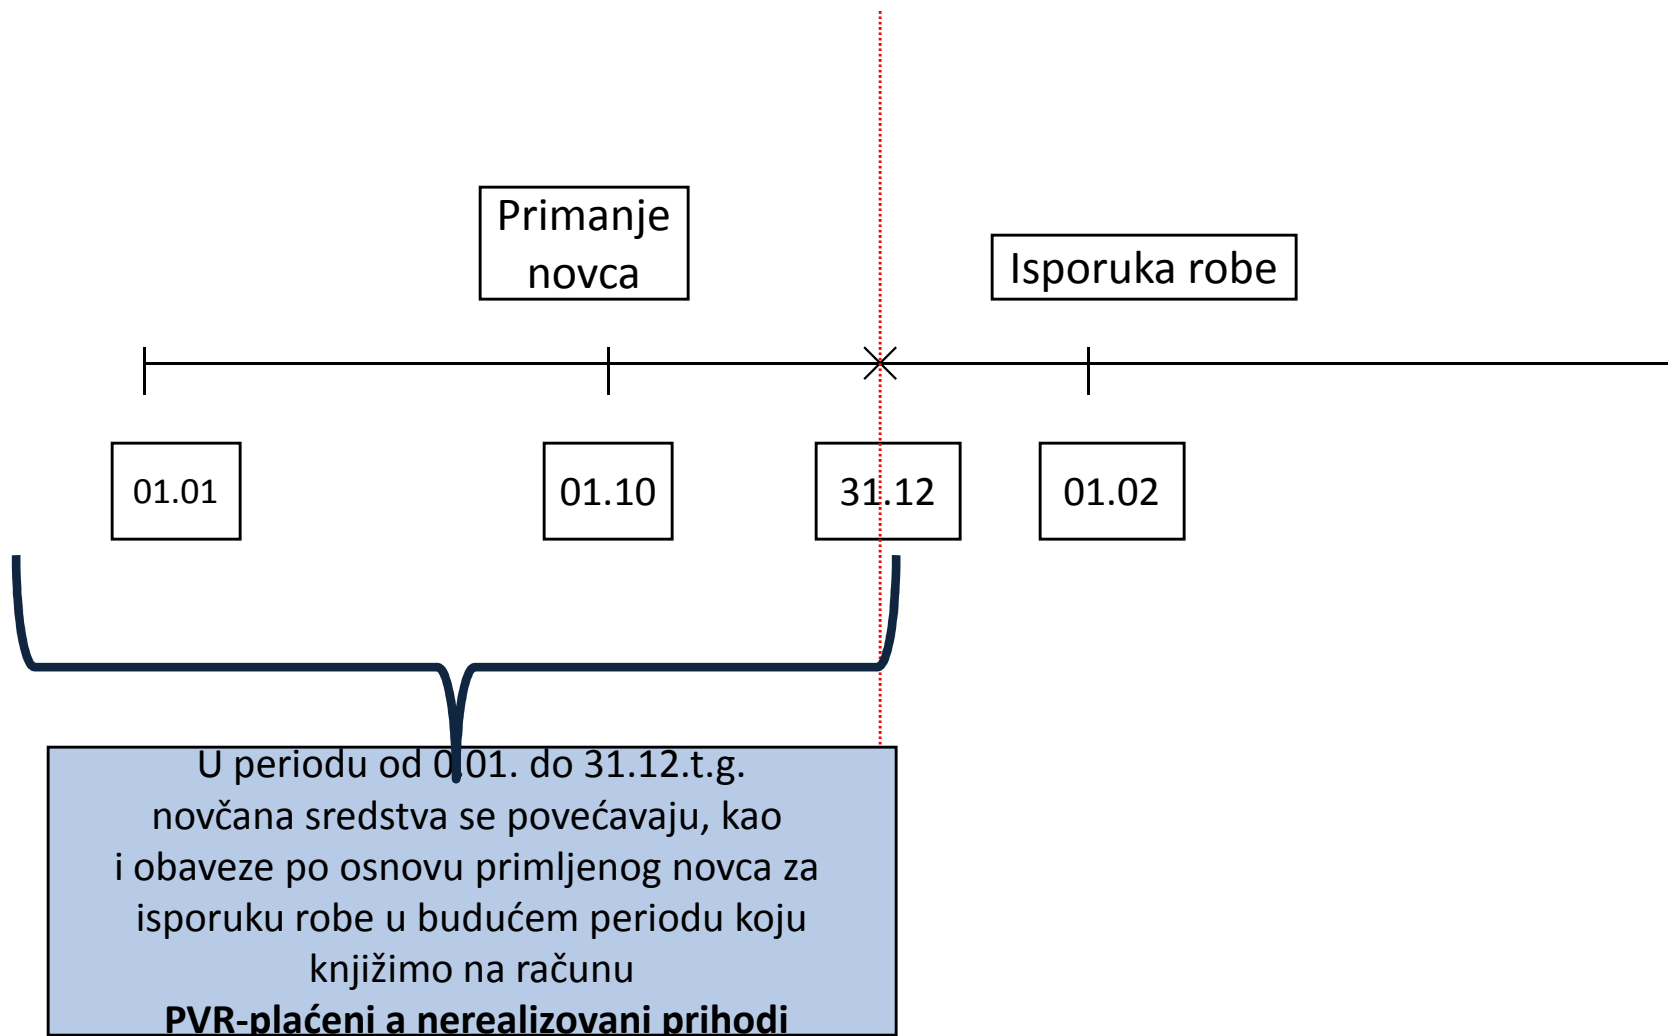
Primanje novca

Isporuka robe

01.01

01.10

31.12

01.02

U periodu od 0.01. do 31.12.t.g. novčana sredstva se povećavaju, kao i obaveze po osnovu primljenog novca za isporuku robe u budućem periodu koju knjižimo na računu
**PVR-plaćeni a nerealizovani prihodi**